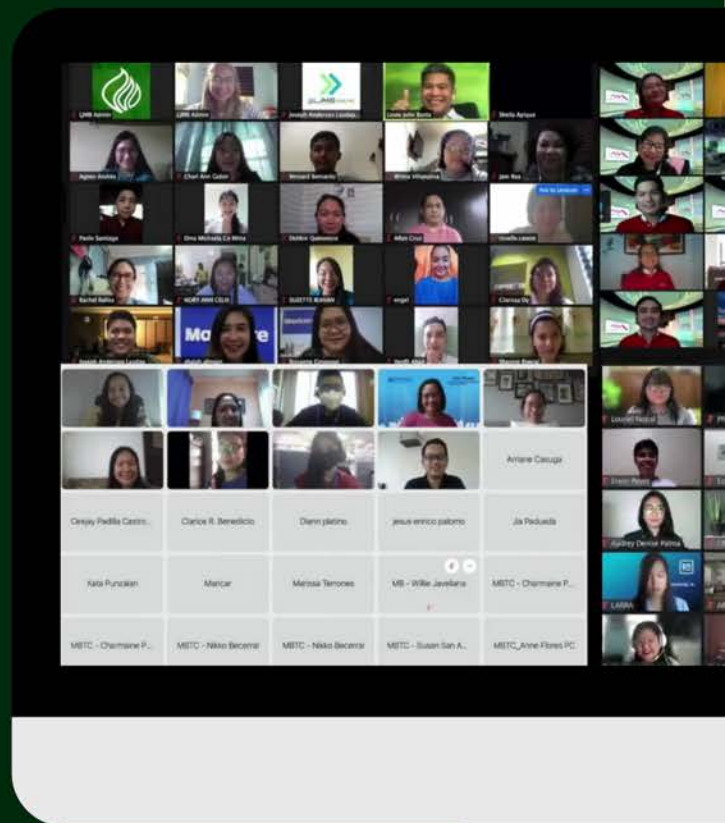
LMB Admin
LMB Admin
Joseph Anderson Lastimosa
Louie John Banta
Sheila Apique
Agnes Andres
Charl Ann Cabin
Bernard Bernardo
Winnie Villaluna
Jom Roa
Paolo Santiago
Dina Michaela Ca Mina
Debbie Quimbo
Allan Cruz
Noelle Lasala
Rachel Balina
NORY ANN CELIS
SUZETTE BUHAIN
angel
Clarissa Dy
Joseph Anderson Lastimosa
Joseph Anderson Lastimosa
Verdi Abad
Shayne Bautista
Arriane Casuga
Geejay Padilla Castro
Clarice R. Benedicto
Diann platino
jesus enrico palomo
Jia Paduada
Kata Puncalan
Marcar
Marissa Terrones
MB - Willie Javellana
MBTC - Charmaine P...
MBTC - Charmaine P...
MBTC - Nikko Becerral
MBTC - Nikko Becerral
MBTC - Susan San A...
MBTC_Anne Flores PC
Louriel Nepal
Jhaen Reyes
Audrey Denise Palma
LARRA